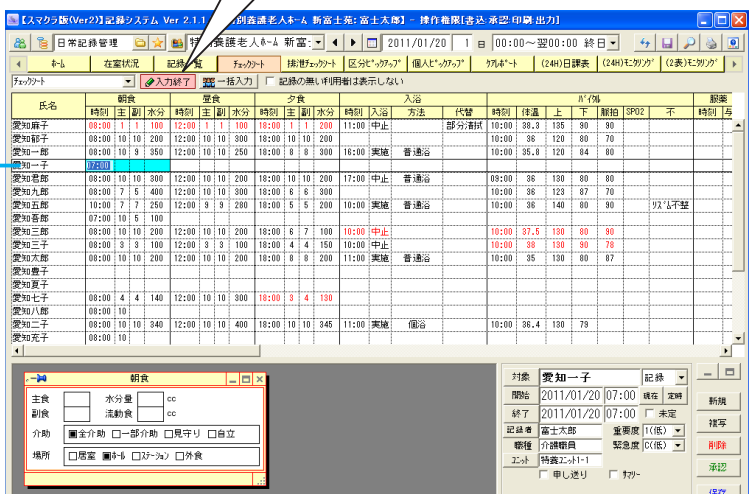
【スマクラ版(Ver2)】記録システム Ver 2.1.1 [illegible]別養護老人ホーム 新富士苑:富士太郎] - 操作権限[書込·承認·印刷·出力]

日常記録管理 特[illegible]養護老人ホーム 新富 2011/01/20 1 日 00:00～翌00:00 終日

ホーム 在室状況 記録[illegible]覧 チェックシート 排泄チェックシート 区分ピックアップ 個人ピックアップ ケアレポート (24H)日課表 (24H)モニタリング (2表)モニタリング

チェックシート 入力終了 一括入力 記録の無い利用者は表示しない

| 氏名 | 朝食 時刻 | 主 | 副 | 水分 | 昼食 時刻 | 主 | 副 | 水分 | 夕食 時刻 | 主 | 副 | 水分 | 入浴 時刻 | 入浴 | 方法 | 代替 | バイタル 時刻 | 体温 | 上 | 下 | 脈拍 | SPO2 | 不 | 服薬 時刻 |
|---|---|---|---|---|---|---|---|---|---|---|---|---|---|---|---|---|---|---|---|---|---|---|---|---|
| 愛知麻子 | 08:00 | 1 | 1 | 100 | 12:00 | 1 | 1 | 100 | 18:00 | 1 | 1 | 200 | 11:00 | 中止 | | 部分清拭 | 10:00 | 38.3 | 135 | 80 | 90 | | | |
| 愛知郁子 | 08:00 | 10 | 10 | 200 | 12:00 | 10 | 10 | 200 | 18:00 | 10 | 10 | 200 | | | | | 10:00 | 36 | 120 | 80 | 70 | | | |
| 愛知一郎 | 08:00 | 10 | 9 | 350 | 12:00 | 10 | 10 | 250 | 18:00 | 8 | 8 | 300 | 16:00 | 実施 | 普通浴 | | 10:00 | 35.8 | 120 | 84 | 80 | | | |
| 愛知一子 | 07:00 | | | | | | | | | | | | | | | | | | | | | | | |
| 愛知君郎 | 08:00 | 10 | 10 | 300 | 12:00 | 10 | 10 | 200 | 18:00 | 10 | 10 | 200 | 17:00 | 中止 | 普通浴 | | 09:00 | 36 | 130 | 80 | 90 | | | |
| 愛知九郎 | 08:00 | 7 | 5 | 400 | 12:00 | 10 | 10 | 300 | 18:00 | 6 | 6 | 300 | | | | | 10:00 | 36 | 123 | 87 | 70 | | | |
| 愛知五郎 | 10:00 | 7 | 7 | 250 | 12:00 | 9 | 9 | 280 | 18:00 | 5 | 5 | 200 | 10:00 | 実施 | 普通浴 | | 10:00 | 36 | 140 | 80 | 90 | | リズム不整 | |
| 愛知吾郎 | 07:00 | 10 | 5 | 100 | | | | | | | | | | | | | | | | | | | | |
| 愛知三郎 | 08:00 | 10 | 10 | 200 | 12:00 | 10 | 10 | 200 | 18:00 | 6 | 7 | 100 | 10:00 | 中止 | | | 10:00 | 37.5 | 130 | 80 | 90 | | | |
| 愛知三子 | 08:00 | 3 | 3 | 100 | 12:00 | 3 | 3 | 100 | 18:00 | 4 | 4 | 150 | 10:00 | 中止 | | | 10:00 | 38 | 130 | 90 | 70 | | | |
| 愛知太郎 | 08:00 | 10 | 10 | 300 | 12:00 | 10 | 10 | 200 | 18:00 | 8 | 8 | 200 | 11:00 | 実施 | 普通浴 | | 10:00 | 35 | 130 | 80 | 87 | | | |
| 愛知豊子 | | | | | | | | | | | | | | | | | | | | | | | | |
| 愛知夏子 | | | | | | | | | | | | | | | | | | | | | | | | |
| 愛知七子 | 08:00 | 4 | 4 | 140 | 12:00 | 10 | 10 | 300 | 18:00 | 3 | 4 | 130 | | | | | | | | | | | | |
| 愛知八郎 | 08:00 | 10 | | | | | | | | | | | | | | | | | | | | | | |
| 愛知二子 | 08:00 | 10 | 10 | 340 | 12:00 | 10 | 10 | 400 | 18:00 | 10 | 10 | 345 | 11:00 | 実施 | 個浴 | | 10:00 | 36.4 | 130 | 79 | | | | |
| 愛知充子 | 08:00 | 10 | | | | | | | | | | | | | | | | | | | | | | |

朝食
主食 水分量 cc
副食 流動食 cc
介助 全介助 一部介助 見守り 自立
場所 居室 ホール ステーション 外食

対象 愛知一子 記録
開始 2011/01/20 07:00 現在 定時
終了 2011/01/20 07:00 未定
記録者 富士太郎 重要度 1(低)
職種 介護職員 緊急度 C(低)
ユニット 特養ユニット1-1
申し送り ヒヤリ

新規
複写
削除
承認
保存